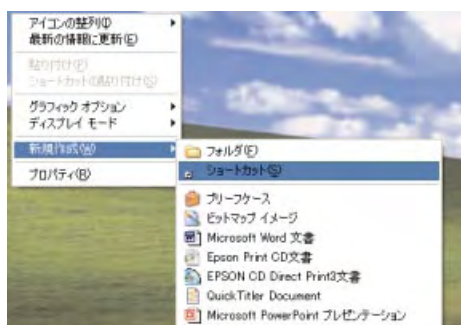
アイコンの整列(I)
最新の情報に更新(E)

貼り付け(P)
ショートカットの貼り付け(S)

グラフィック オプション
ディスプレイ モード

新規作成(W)

プロパティ(R)

フォルダ(F)
ショートカット(S)

ブリーフケース
ビットマップ イメージ
Microsoft Word 文書
Epson Print CD文書
EPSON CD Direct Print3文書
QuickTitler Document
Microsoft PowerPoint プレゼンテーション